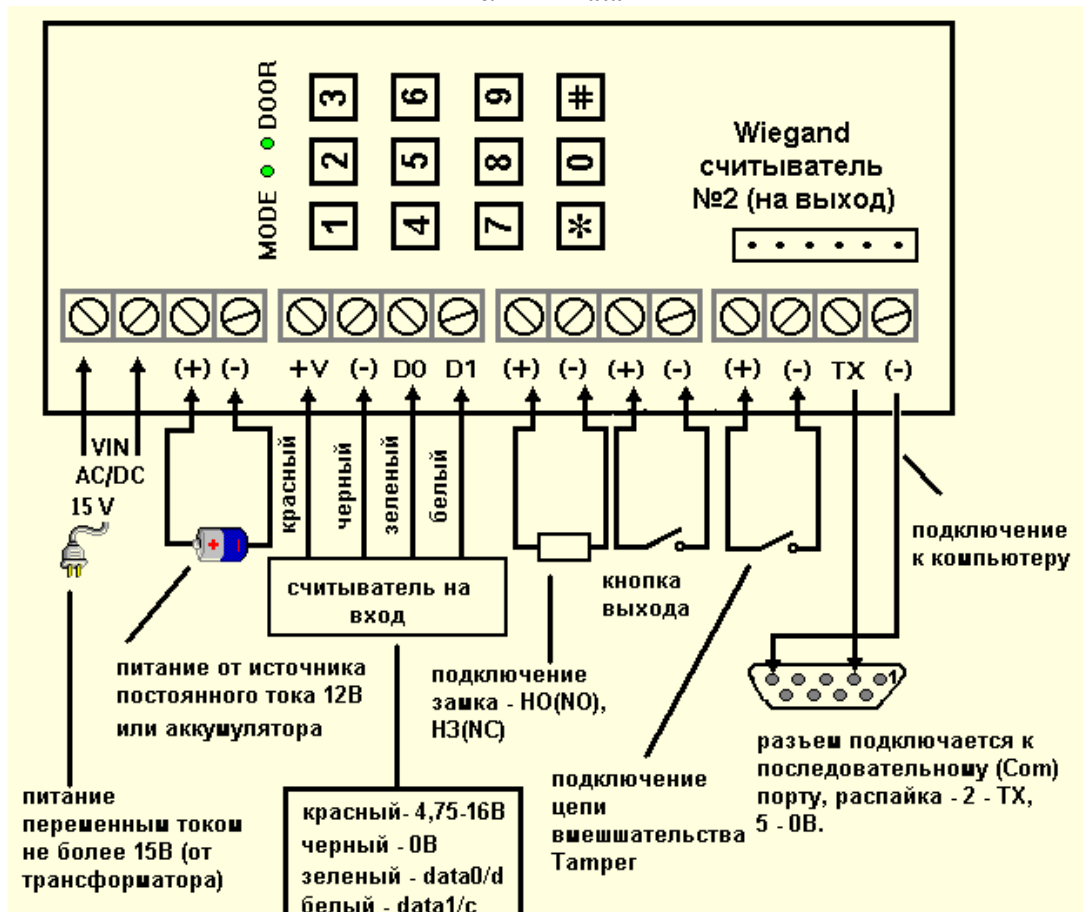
MODE ● ● DOOR

1 2 3
4 5 6
7 8 9
* 0 #

Wiegand считыватель №2 (на выход)

(+) (-) +V (-) D0 D1 (+) (-) (+) (-) (+) (-) TX (-)

VIN AC/DC 15 V

красный
черный
зеленый
белый

считыватель на вход

подключение к компьютеру

кнопка выхода

1

питание от источника постоянного тока 12В или аккумулятора

подключение замка - НО(NO), НЗ(NC)

разъем подключается к последовательному (Com) порту, распайка - 2 - TX, 5 - 0В.

питание переменным током не более 15В (от трансформатора)

красный- 4,75-16В
черный - 0В
зеленый - data0/d
белый - data1/c

подключение цепи вмешательства Tamper